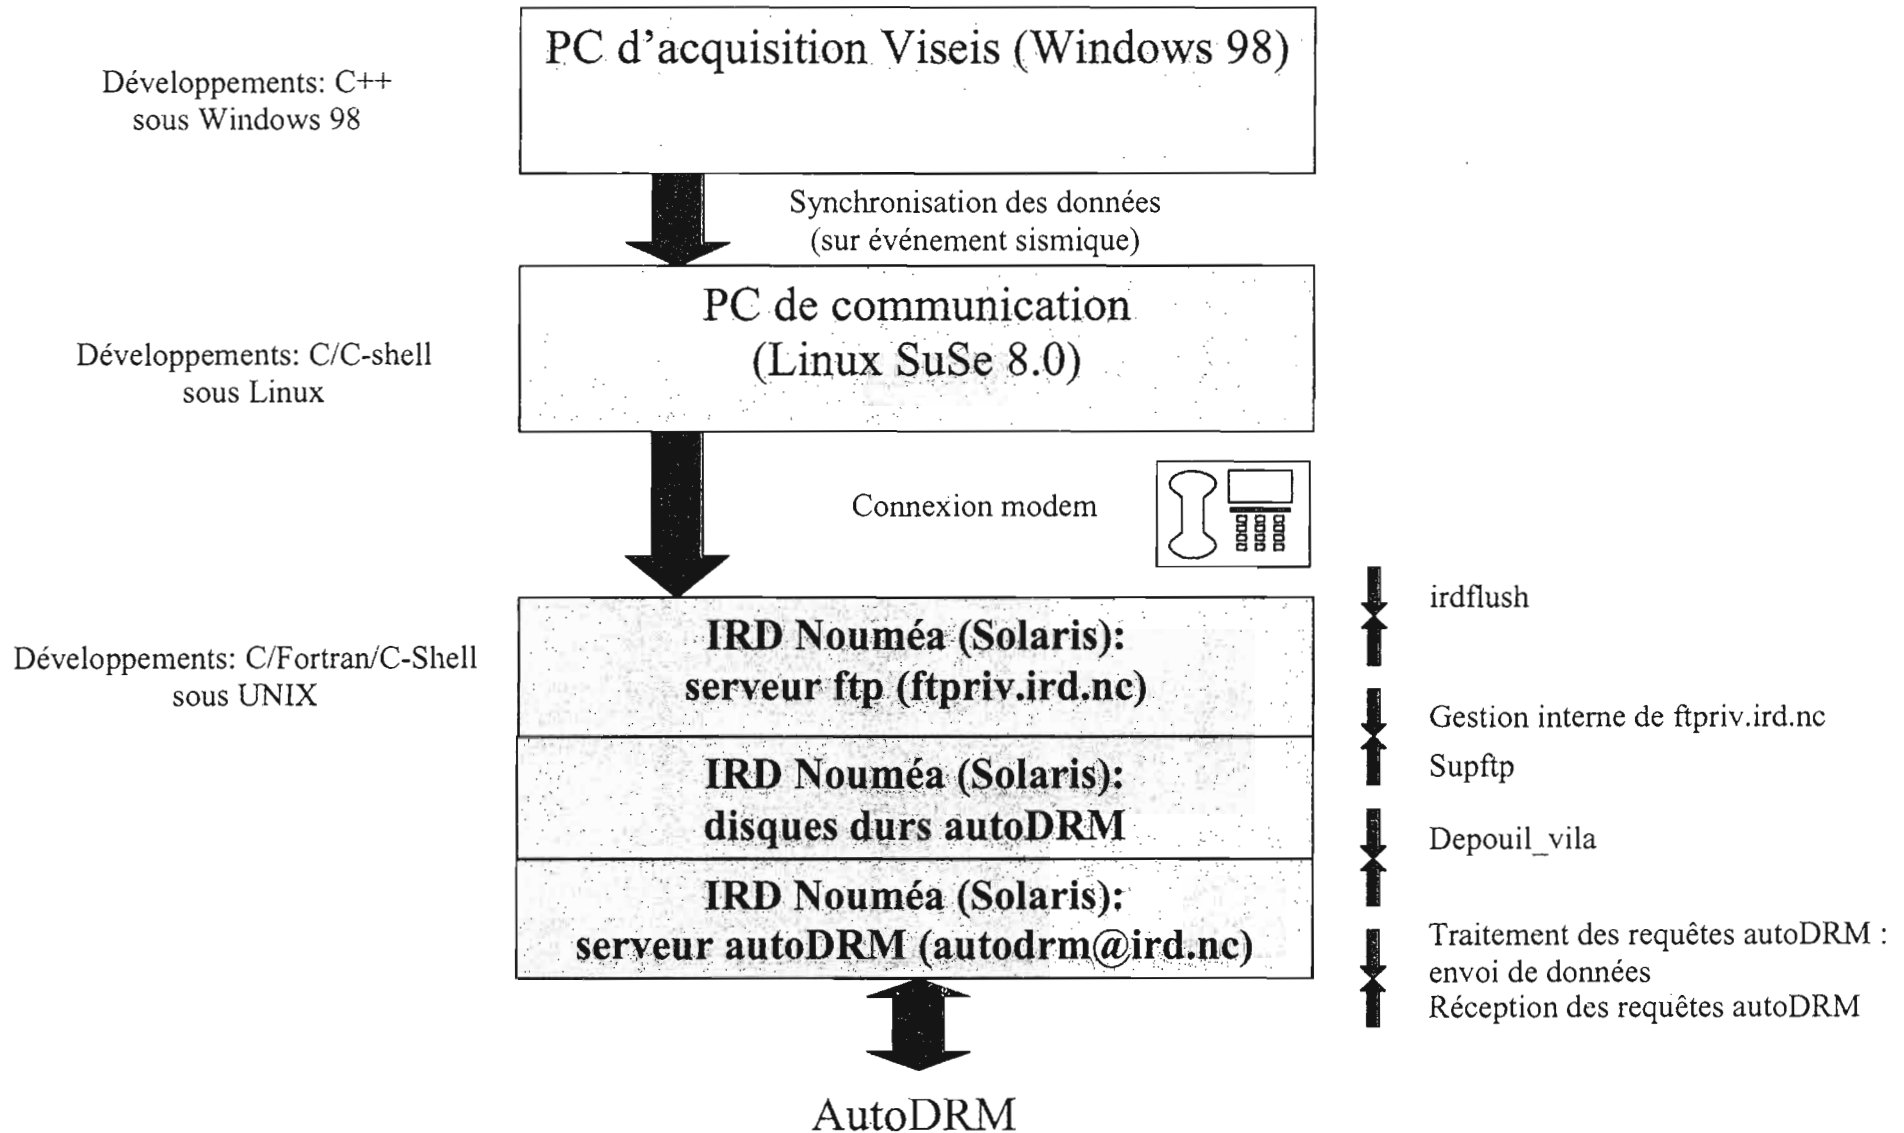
Développements: C++ sous Windows 98

PC d'acquisition Viseis (Windows 98)

Synchronisation des données (sur événement sismique)

Développements: C/C-shell sous Linux

PC de communication (Linux SuSe 8.0)

Connexion modem

Développements: C/Fortran/C-Shell sous UNIX

IRD Nouméa (Solaris): serveur ftp (ftpriv.ird.nc)

irdflush

Gestion interne de ftpriv.ird.nc

Supftp

IRD Nouméa (Solaris): disques durs autoDRM

Depouil_vila

IRD Nouméa (Solaris): serveur autoDRM (autodrm@ird.nc)

Traitement des requêtes autoDRM : envoi de données

Réception des requêtes autoDRM

AutoDRM